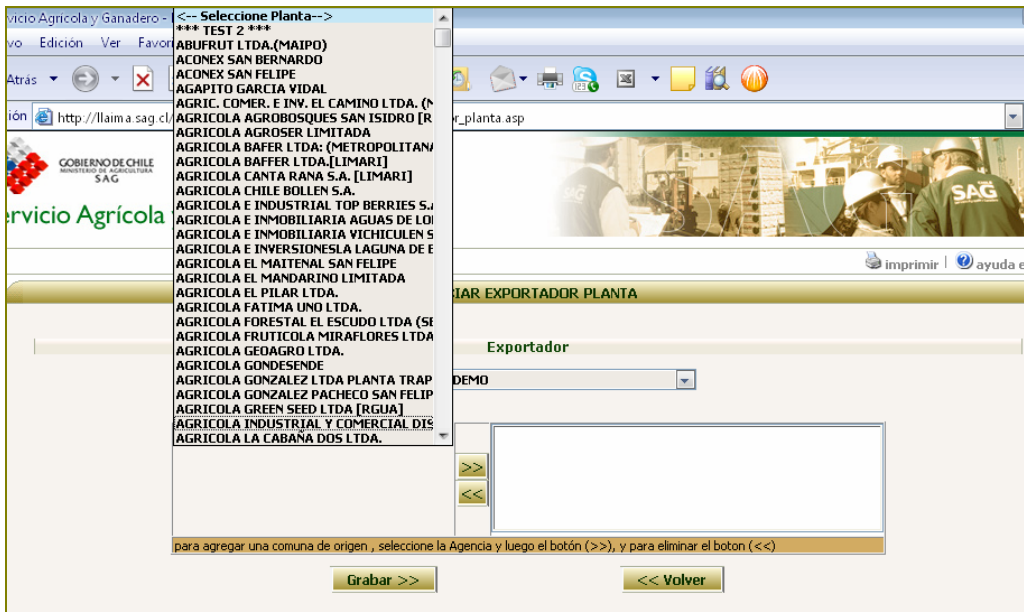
vicio Agrícola y Ganadero -
vo Edición Ver Favor
Atrás
ión http://llaima.sag.cl/ r_planta.asp

GOBIERNO DE CHILE
MINISTERIO DE AGRICULTURA
SAG
ervicio Agrícola

SAG

imprimir | ayuda e

<-- Seleccione Planta-->
*** TEST 2 ***
ABUFRUT LTDA.(MAIPO)
ACONEX SAN BERNARDO
ACONEX SAN FELIPE
AGAPITO GARCIA VIDAL
AGRIC. COMER. E INV. EL CAMINO LTDA. (M
AGRICOLA AGROBOSQUES SAN ISIDRO [R
AGRICOLA AGROSER LIMITADA
AGRICOLA BAFER LTDA: (METROPOLITANA
AGRICOLA BAFFER LTDA.[LIMARI]
AGRICOLA CANTA RANA S.A. [LIMARI]
AGRICOLA CHILE BOLLEN S.A.
AGRICOLA E INDUSTRIAL TOP BERRIES S.
AGRICOLA E INMOBILIARIA AGUAS DE LO
AGRICOLA E INMOBILIARIA VICHICULEN S
AGRICOLA E INVERSIONESLA LAGUNA DE E
AGRICOLA EL MAITENAL SAN FELIPE
AGRICOLA EL MANDARINO LIMITADA
AGRICOLA EL PILAR LTDA.
AGRICOLA FATIMA UNO LTDA.
AGRICOLA FORESTAL EL ESCUDO LTDA (SE
AGRICOLA FRUTICOLA MIRAFLORES LTDA
AGRICOLA GEOAGRO LTDA.
AGRICOLA GONDESENDE
AGRICOLA GONZALEZ LTDA PLANTA TRAP
AGRICOLA GONZALEZ PACHECO SAN FELIP
AGRICOLA GREEN SEED LTDA [RGUA]
AGRICOLA INDUSTRIAL Y COMERCIAL DIS
AGRICOLA LA CABAÑA DOS LTDA.

IAR EXPORTADOR PLANTA

Exportador

DEMO

>>
<<

para agregar una comuna de origen , seleccione la Agencia y luego el botón (>>), y para eliminar el boton (<<)

Grabar >>
<< Volver